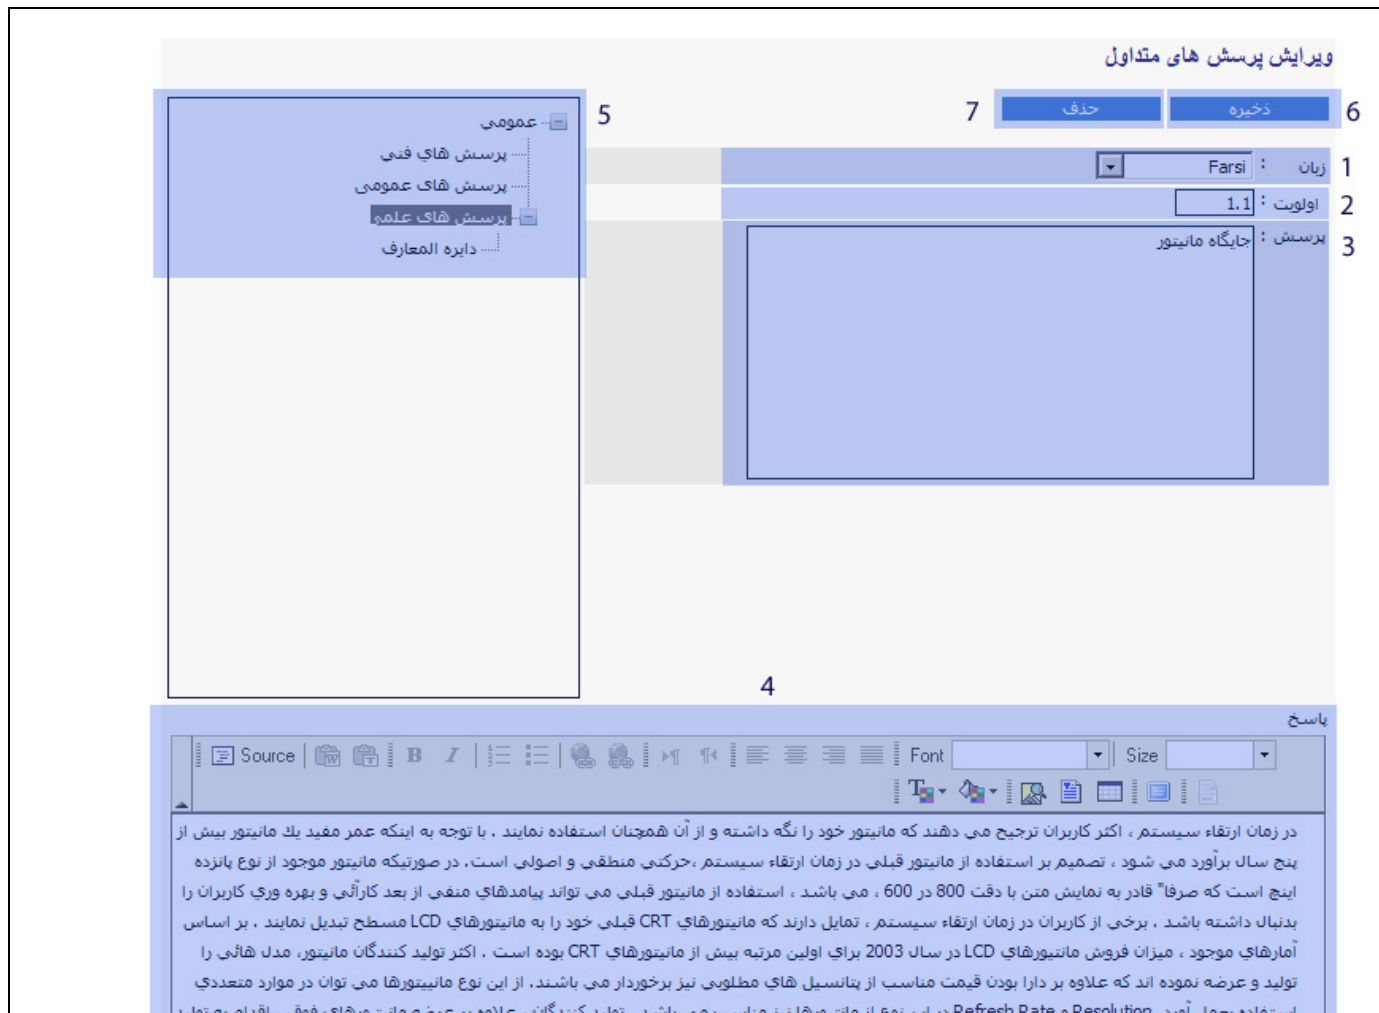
ويرايش پرسش های متداول

6 ذخیره حذف 7

5

عمومی
پرسش هاي فني
پرسش های عمومی
پرسش های علمی
دایره المعارف

1 زبان : Farsi
2 اولویت : 1.1
3 پرسش : جایگاه مانیتور

4

پاسخ

Source B I Font Size

در زمان ارتقاء سیستم ، اکثر کاربران ترجیح می دهند که مانیتور خود را نگه داشته و از آن همچنان استفاده نمایند . با توجه به اینکه عمر مفید يك مانیتور بیش از پنج سال برآورد مي شود ، تصمیم بر استفاده از مانیتور قبلی در زمان ارتقاء سیستم ،حرکتی منطقی و اصولی است. در صورتیکه مانیتور موجود از نوع پانزده اينچ است که صرفاً" قادر به نمایش متن با دقت 800 در 600 ، می باشد ، استفاده از مانیتور قبلی می تواند پیامدهاي منفی از بعد کارآئی و بهره وري کاربران را بدنبال داشته باشد . برخی از کاربران در زمان ارتقاء سیستم ، تمایل دارند که مانیتورهاي CRT قبلی خود را به مانیتورهاي LCD مسطح تبدیل نمایند ، بر اساس آمارهاي موجود ، میزان فروش مانیتورهاي LCD در سال 2003 براي اولین مرتبه بیش از مانیتورهاي CRT بوده است ، اکثر تولید کنندگان مانیتور، مدل هائی را تولید و عرضه نموده اند که علاوه بر دارا بودن قیمت مناسب از پتانسیل های مطلوبی نیز برخوردار می باشند. از این نوع مانیتورها می توان در موارد متعددي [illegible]